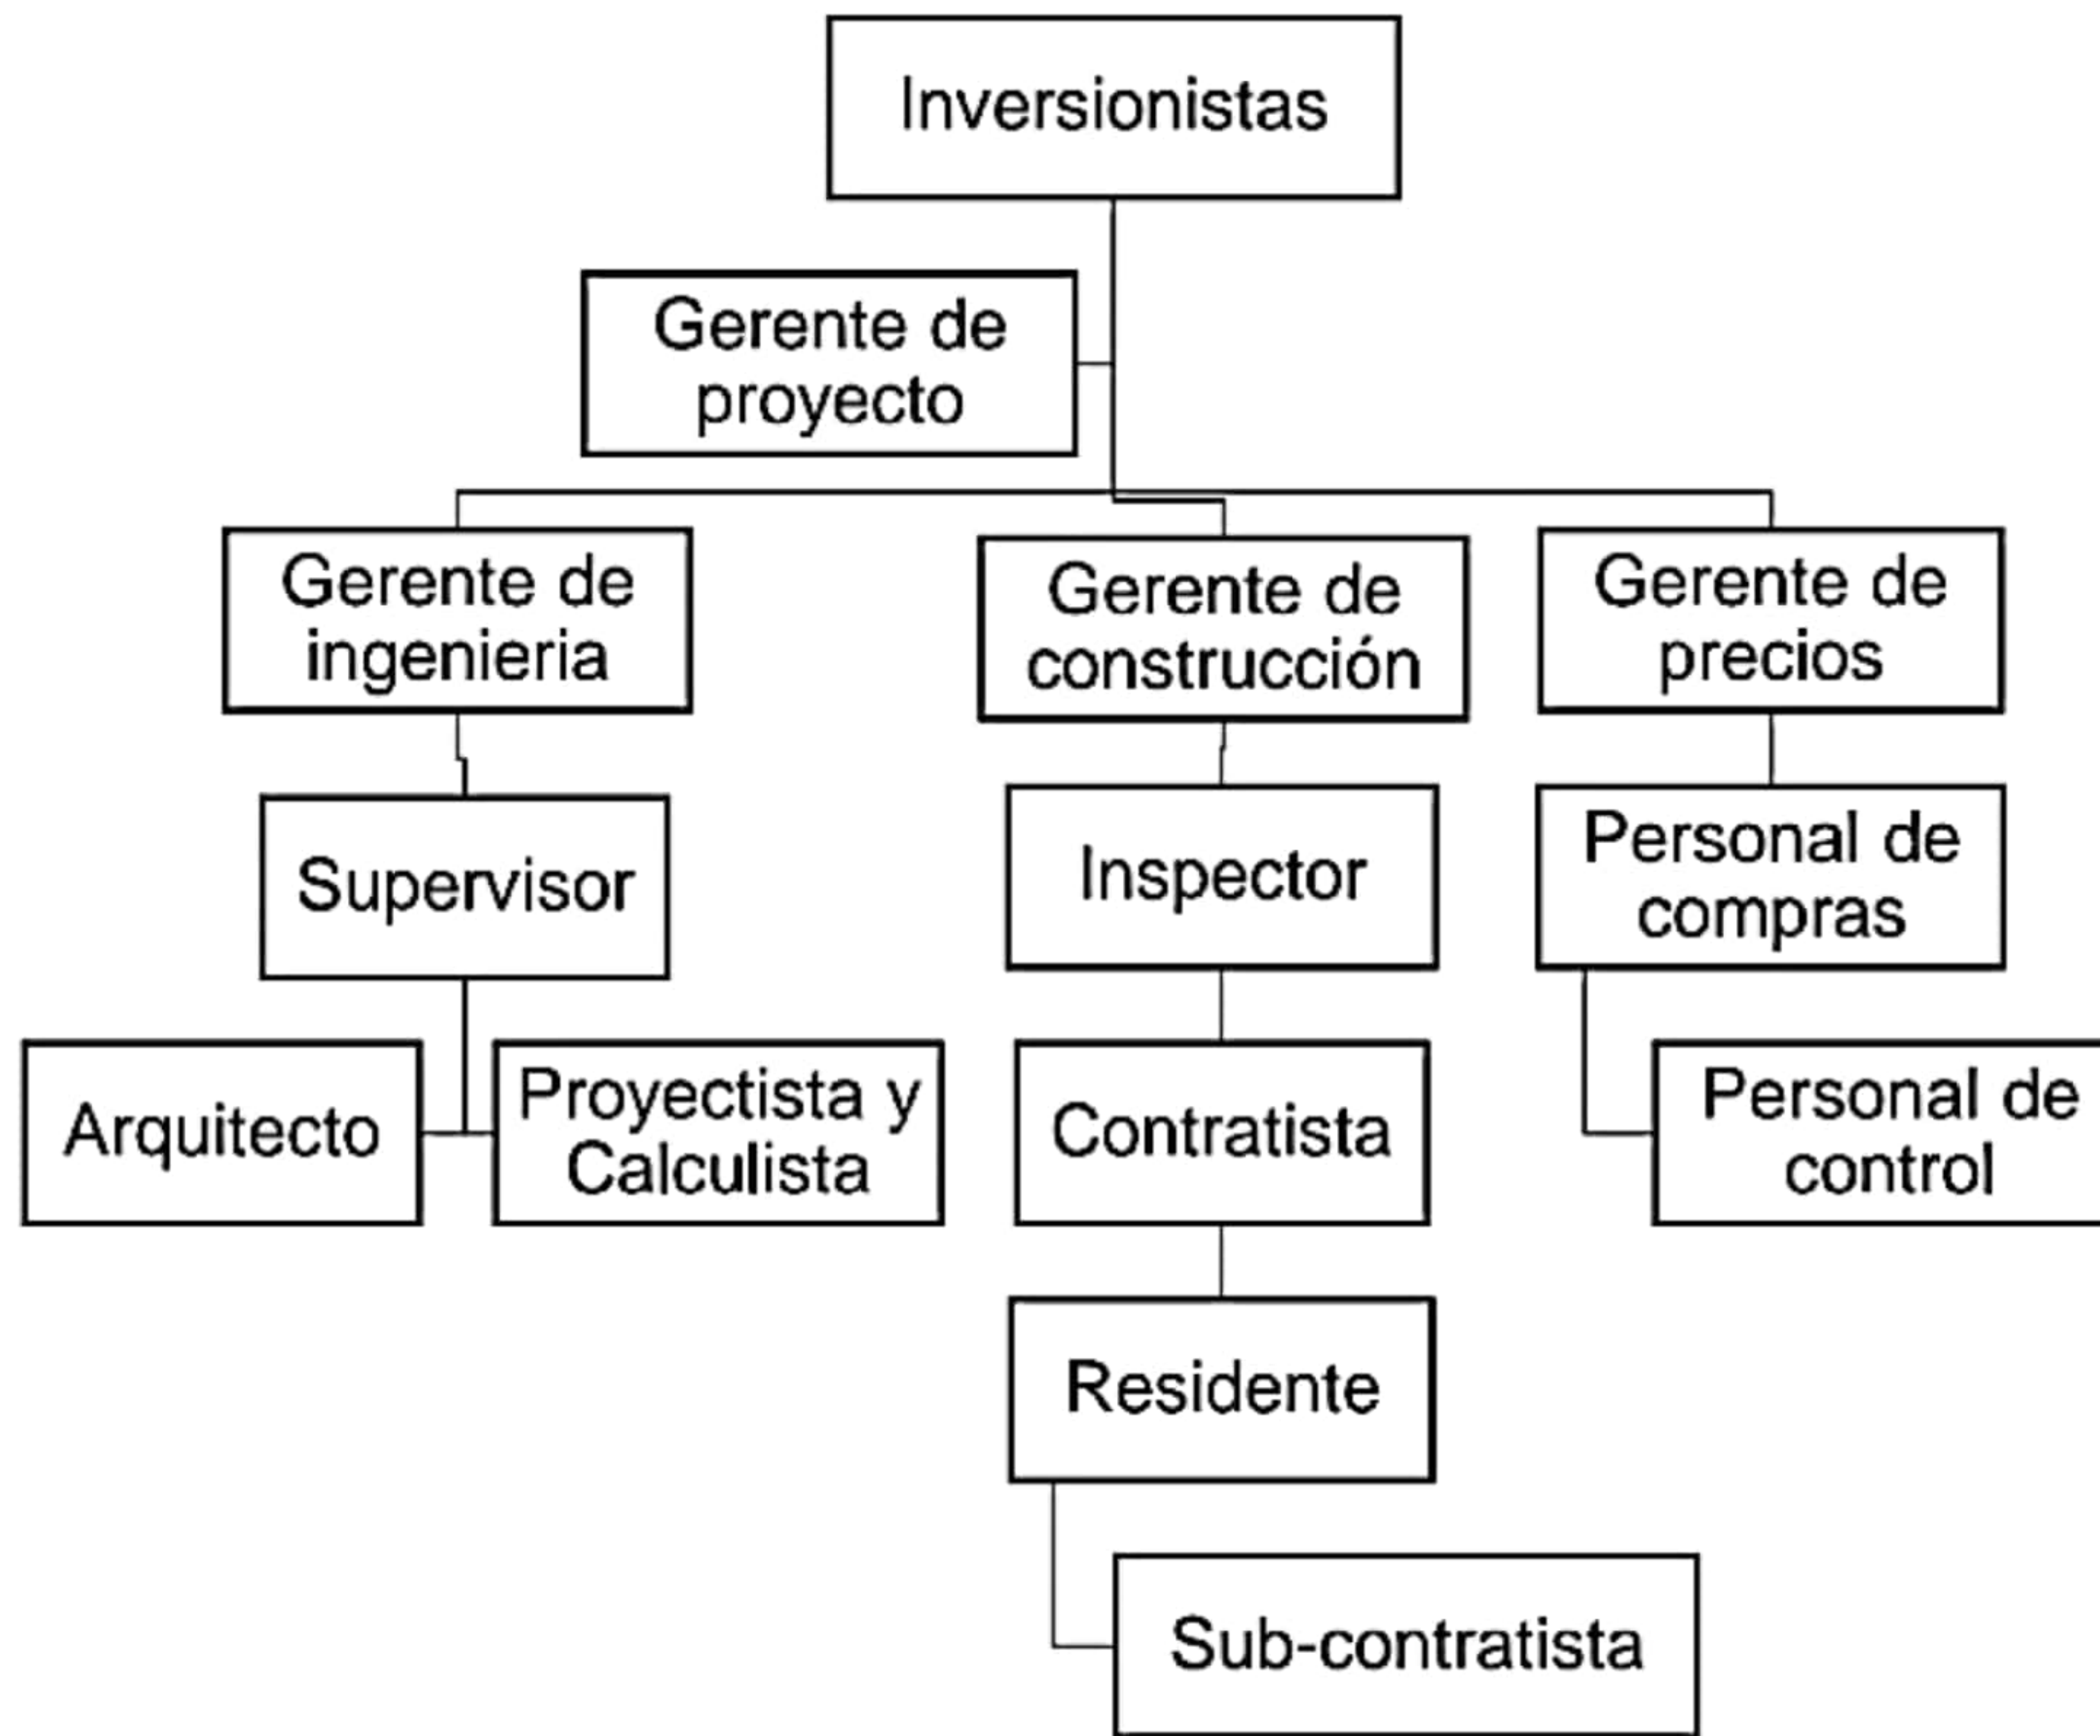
Inversionistas

Gerente de proyecto

Gerente de ingenieria

Gerente de construcción

Gerente de precios

Supervisor

Inspector

Personal de compras

Arquitecto

Proyectista y Calculista

Contratista

Personal de control

Residente

Sub-contratista